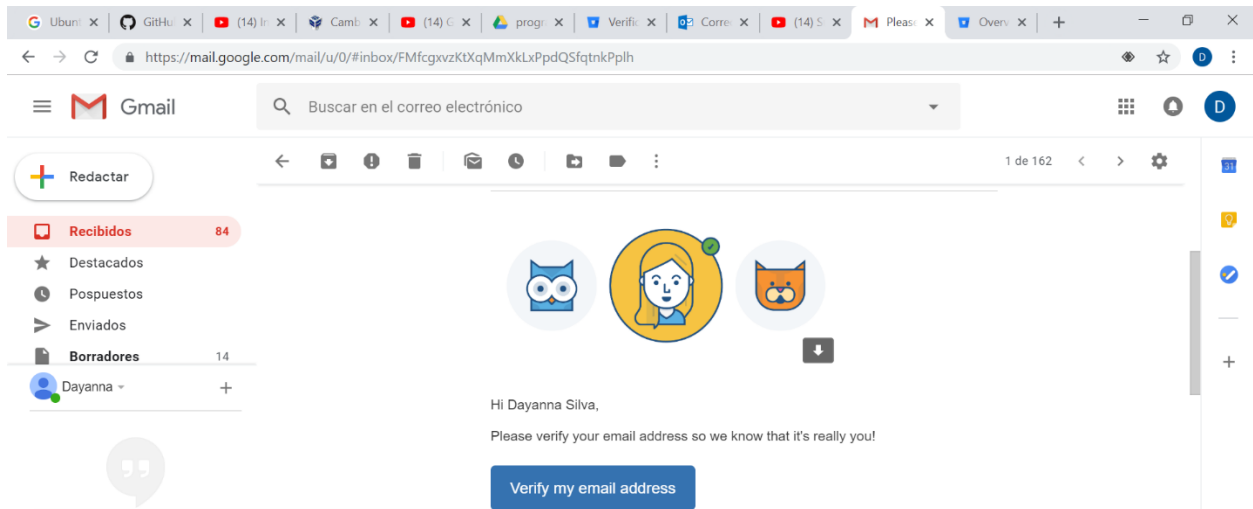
Ubunt × GitHu × (14) In × Camb × (14) G × progr × Verific × Corre × (14) S × Please × Overv × +

https://mail.google.com/mail/u/0/#inbox/FMfcgxvzKtXqMmXkLxPpdQSfqtnkPplh

D

Gmail

Buscar en el correo electrónico

D

Redactar

Recibidos 84
Destacados
Pospuestos
Enviados
Borradores 14

Dayanna

1 de 162

31

Hi Dayanna Silva,

Please verify your email address so we know that it's really you!

Verify my email address